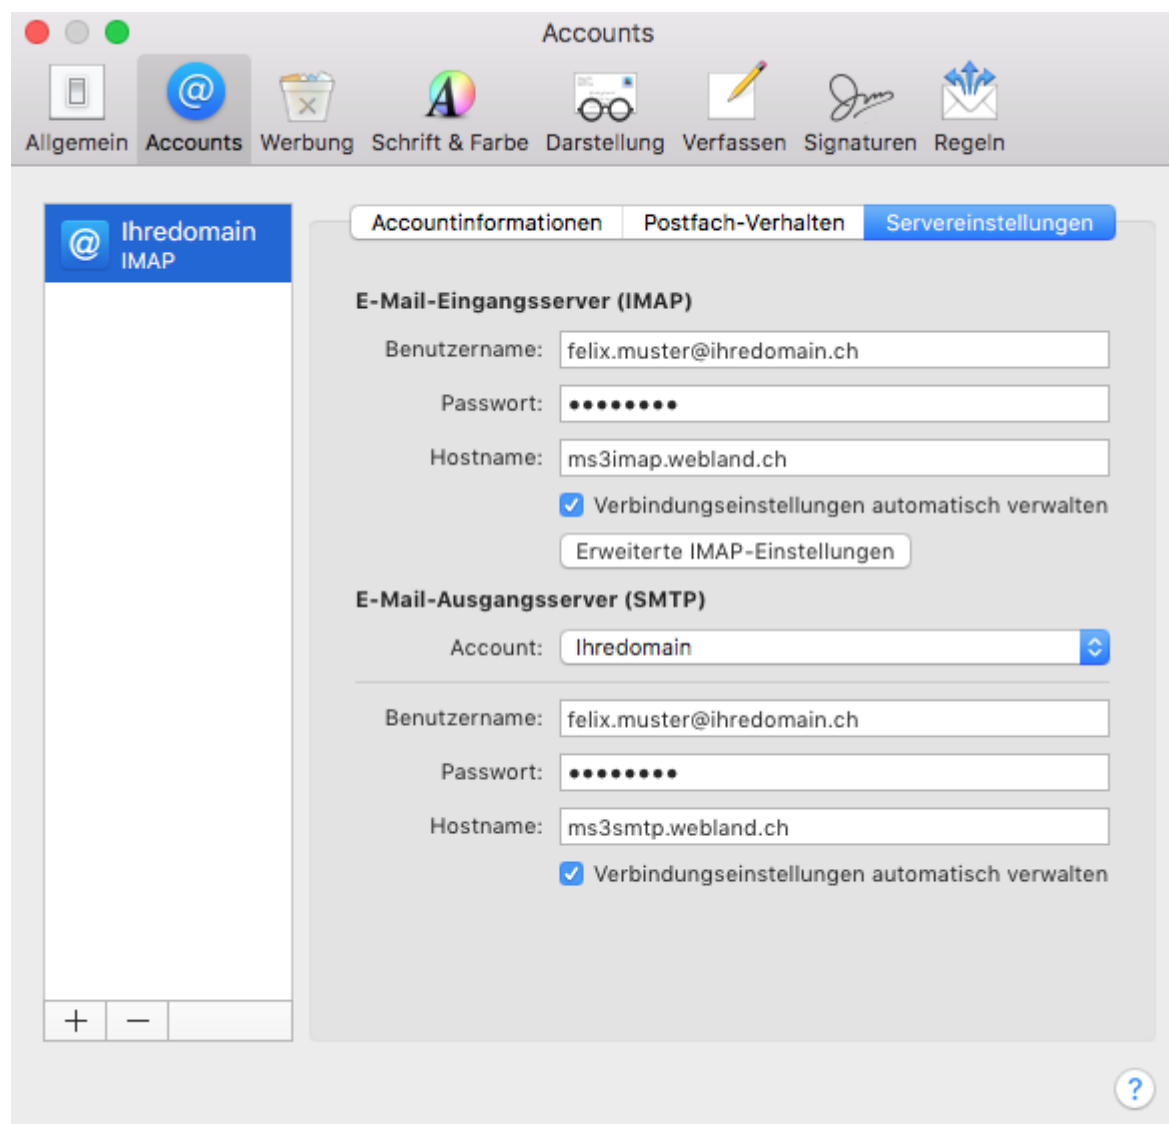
Accounts

Allgemein Accounts Werbung Schrift & Farbe Darstellung Verfassen Signaturen Regeln

Ihredomain
IMAP

Accountinformationen Postfach-Verhalten Servereinstellungen

E-Mail-Eingangsserver (IMAP)

Benutzername: felix.muster@ihredomain.ch

Passwort: •••••••••

Hostname: ms3imap.webland.ch

Verbindungseinstellungen automatisch verwalten

Erweiterte IMAP-Einstellungen

E-Mail-Ausgangsserver (SMTP)

Account: Ihredomain

Benutzername: felix.muster@ihredomain.ch

Passwort: •••••••••

Hostname: ms3smtp.webland.ch

Verbindungseinstellungen automatisch verwalten

+ −

?